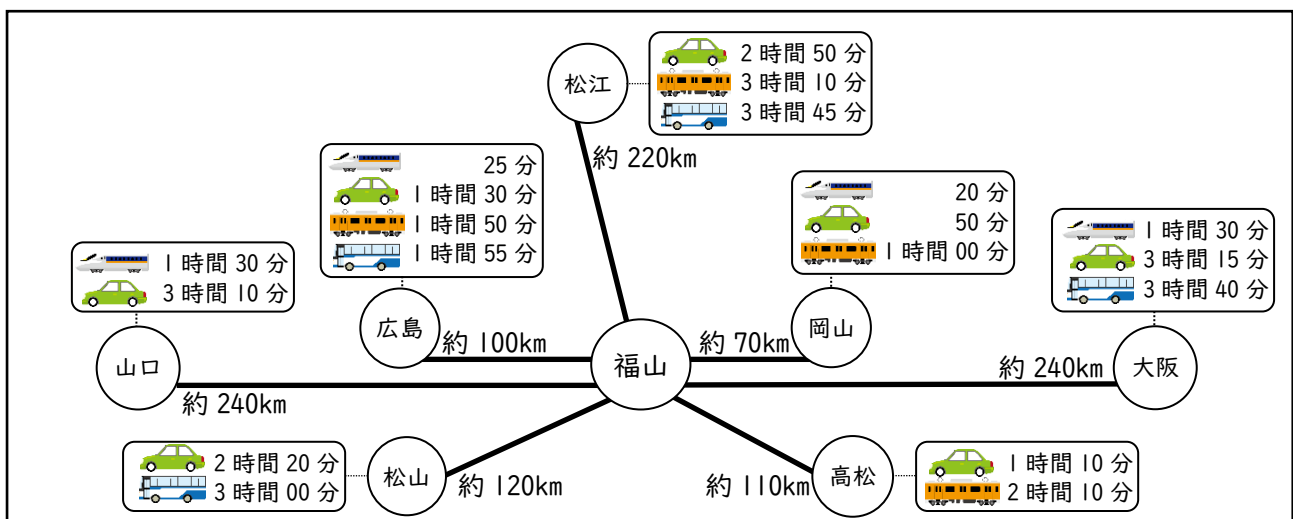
松江
2 時間 50 分
3 時間 10 分
3 時間 45 分
約 220km

25 分
1 時間 30 分
1 時間 50 分
1 時間 55 分
広島

20 分
50 分
1 時間 00 分
岡山

1 時間 30 分
3 時間 15 分
3 時間 40 分
大阪

1 時間 30 分
3 時間 10 分
山口

約 100km
約 70km
福山
約 240km
約 240km

2 時間 20 分
3 時間 00 分
松山
約 120km

約 110km
高松
1 時間 10 分
2 時間 10 分